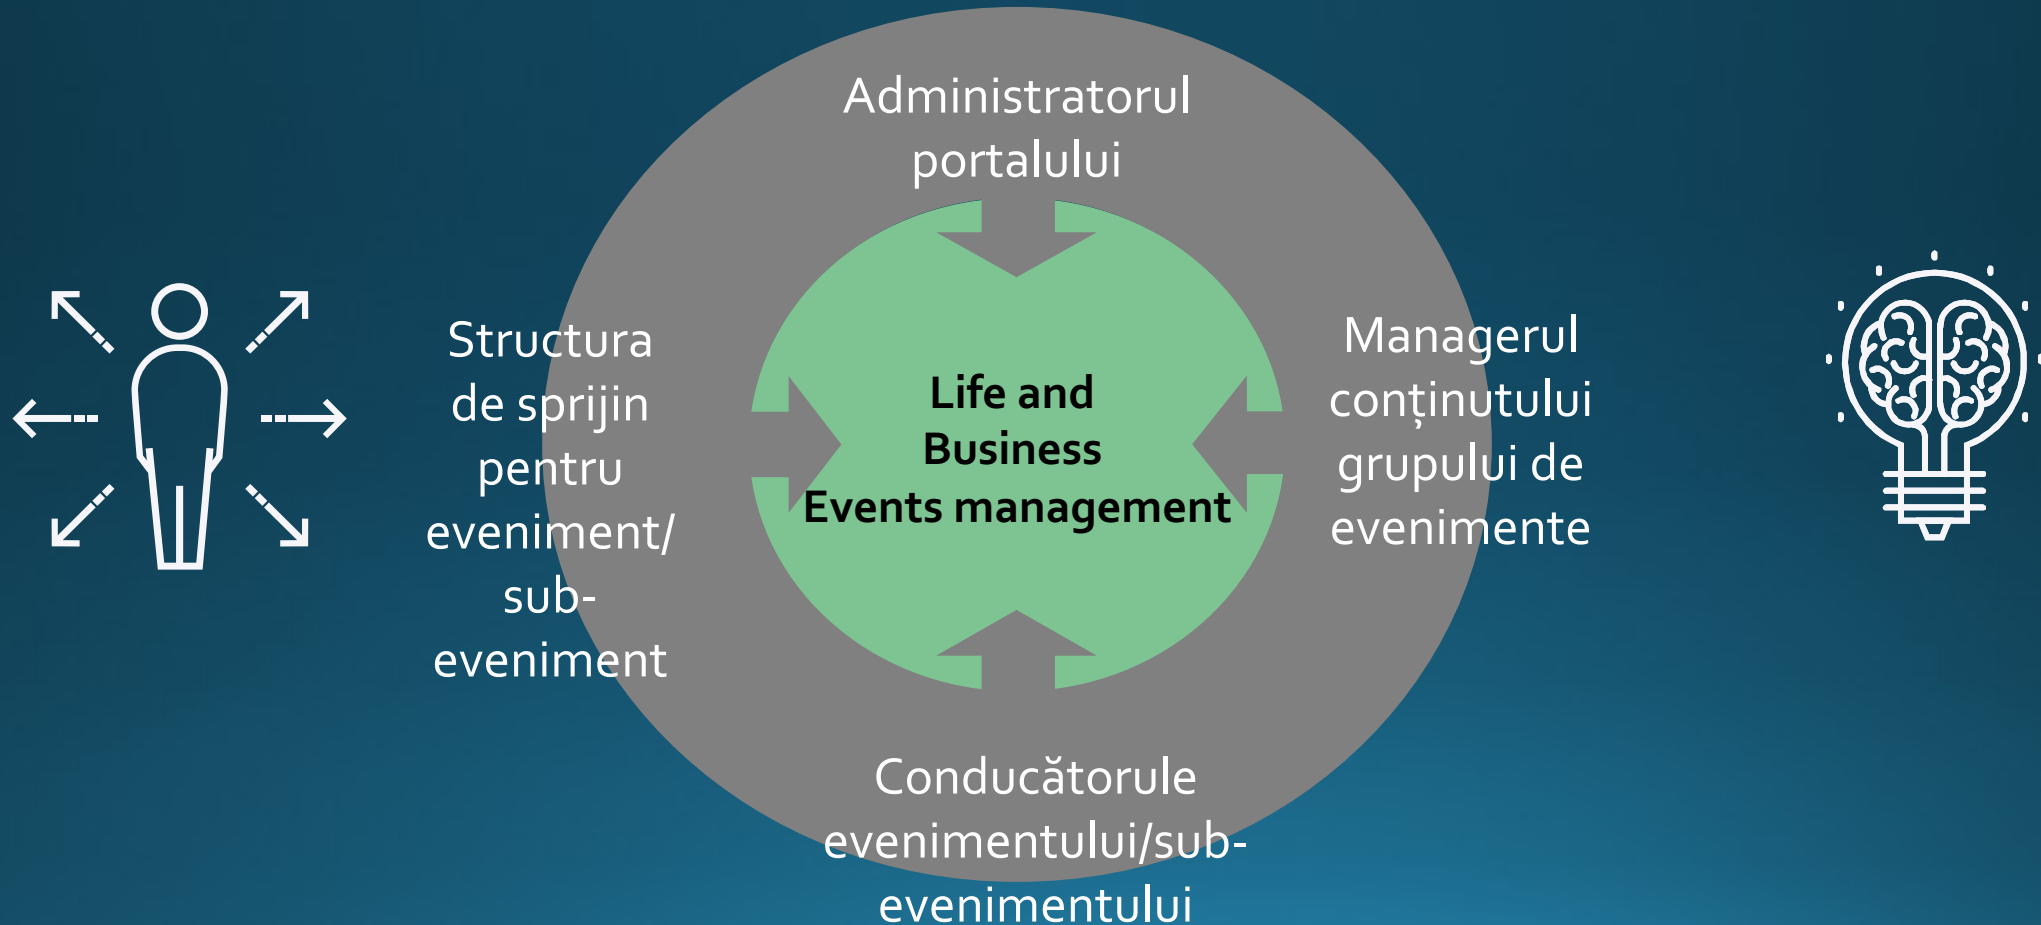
Administratorul portalului

Structura de sprijin pentru eveniment/ sub-eveniment

Life and Business Events management

Managerul conținutului grupului de evenimente

Conducătorule evenimentului/sub-evenimentului